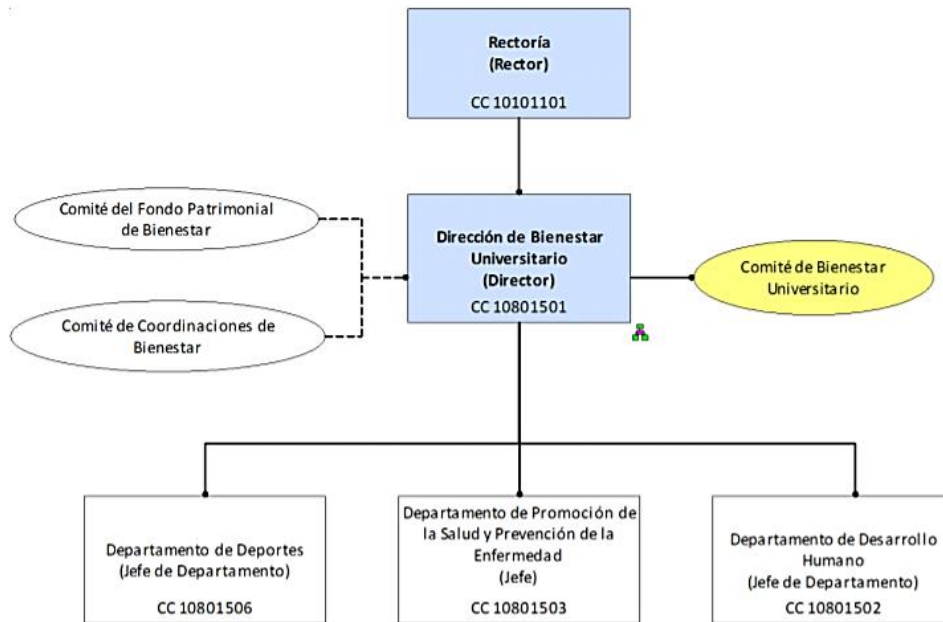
Rectoría
(Rector)
CC 10101101

Comité del Fondo Patrimonial de Bienestar

Comité de Coordinaciones de Bienestar

Dirección de Bienestar Universitario
(Director)
CC 10801501

Comité de Bienestar Universitario

Departamento de Deportes
(Jefe de Departamento)
CC 10801506

Departamento de Promoción de la Salud y Prevención de la Enfermedad
(Jefe)
CC 10801503

Departamento de Desarrollo Humano
(Jefe de Departamento)
CC 10801502